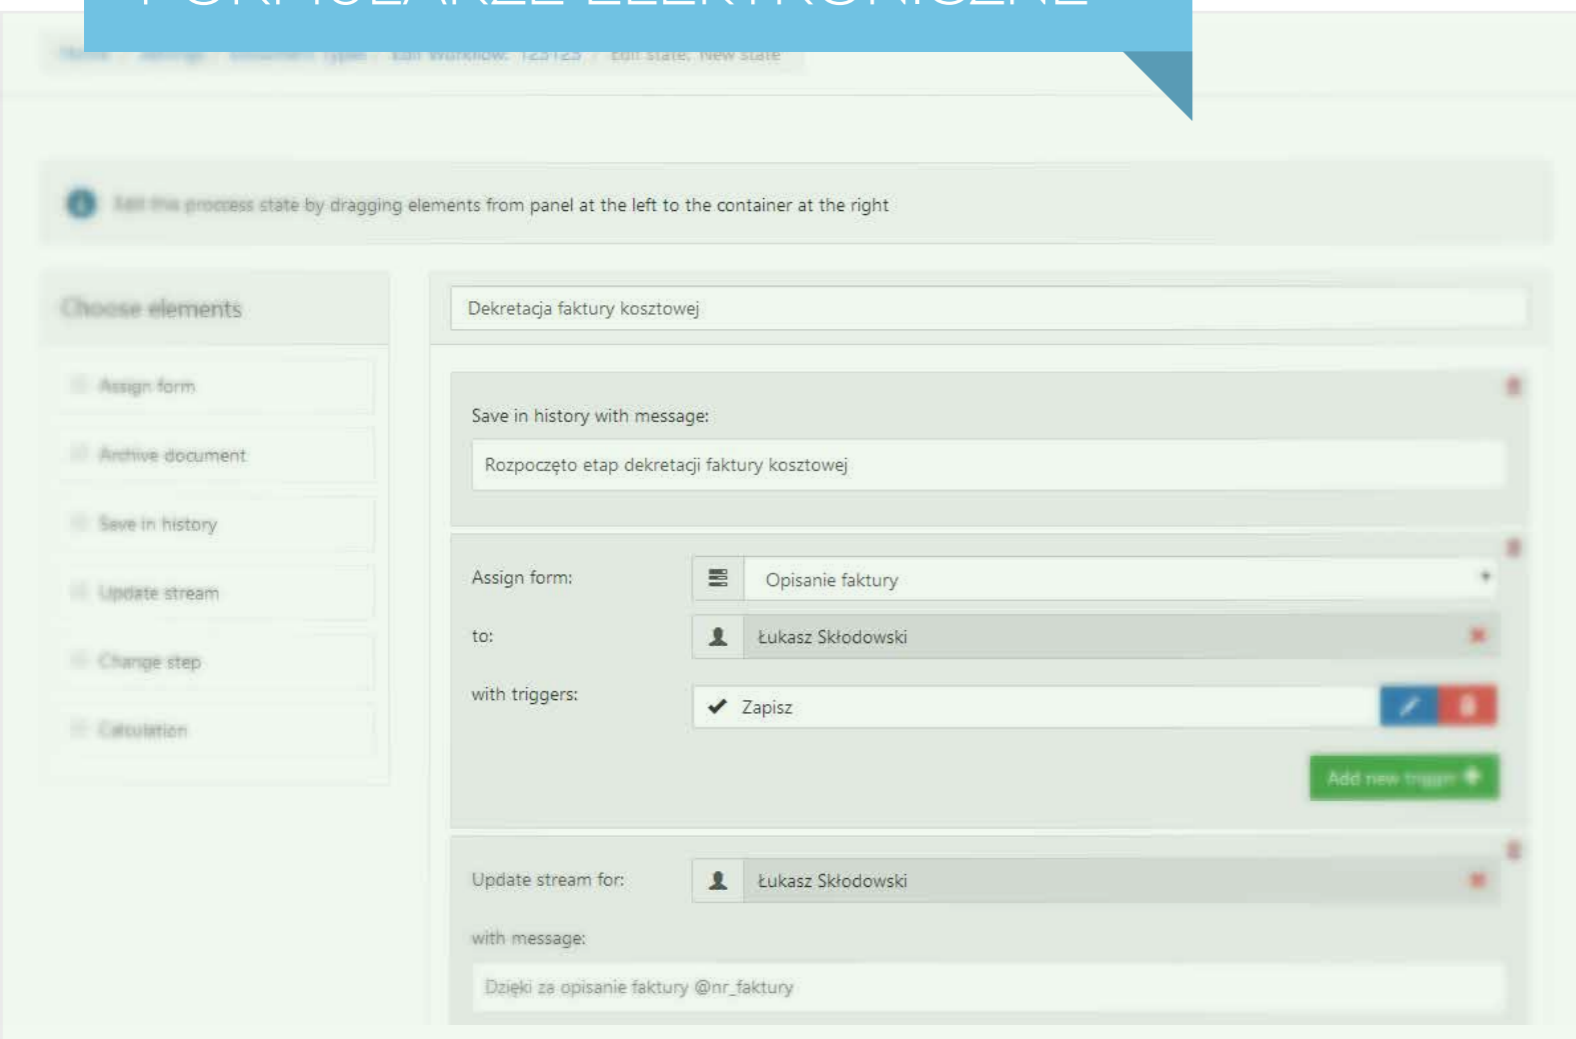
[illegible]

Home / Settings / Document types / Edit Workflow: 123123 / Edit state: New state

Edit this process state by dragging elements from panel at the left to the container at the right

Choose elements

Assign form

Archive document

Save in history

Update stream

Change step

Calculation

Dekretacja faktury kosztowej

Save in history with message:

Rozpoczęto etap dekretacji faktury kosztowej

Assign form:

Opisanie faktury

to:

Łukasz Skłodowski

with triggers:

Zapisz

Add new trigger

Update stream for:

Łukasz Skłodowski

with message:

Dzięki za opisanie faktury @nr_faktury